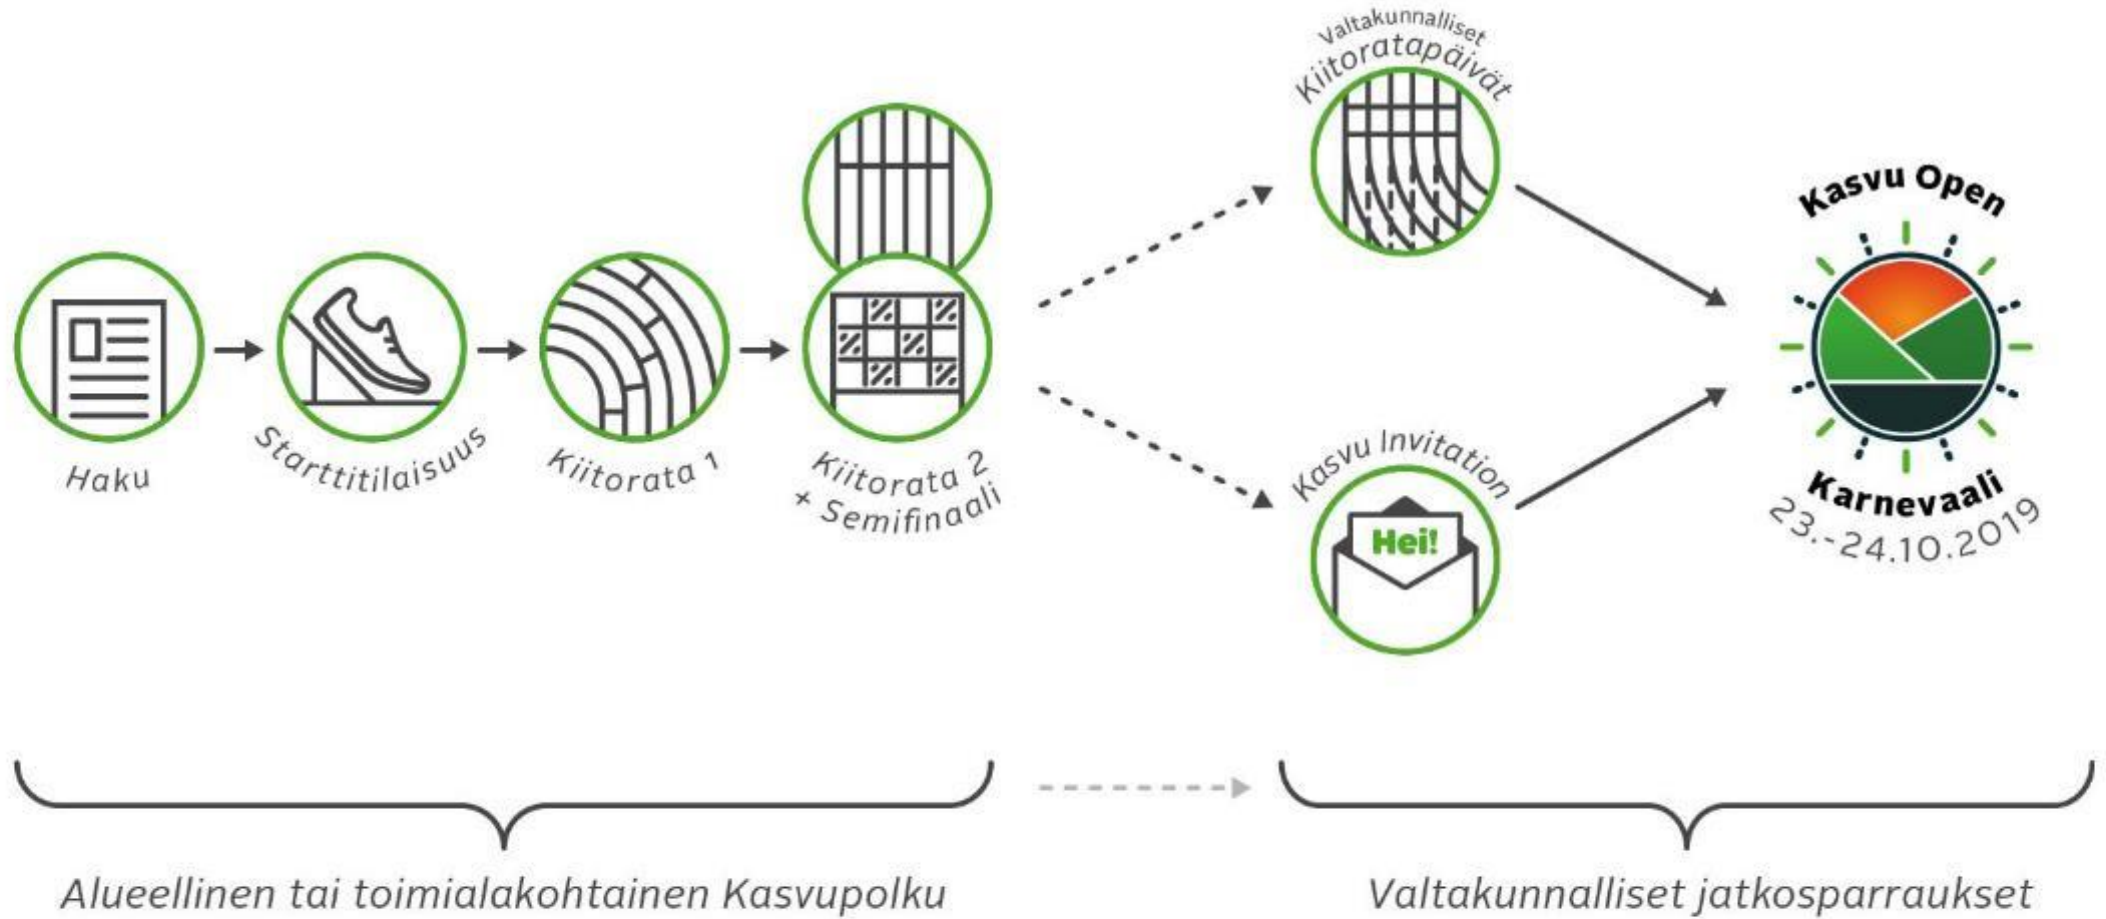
Haku

Starttitilaisuus

Kiitorata 1

Kiitorata 2 + Semifinaali

Valtakunnalliset Kiitoratapäivät

Kasvu Invitation

Hei!

Kasvu Open Karnevaali 23.-24.10.2019

Alueellinen tai toimialakohtainen Kasvupolku

Valtakunnalliset jatkosparraukset